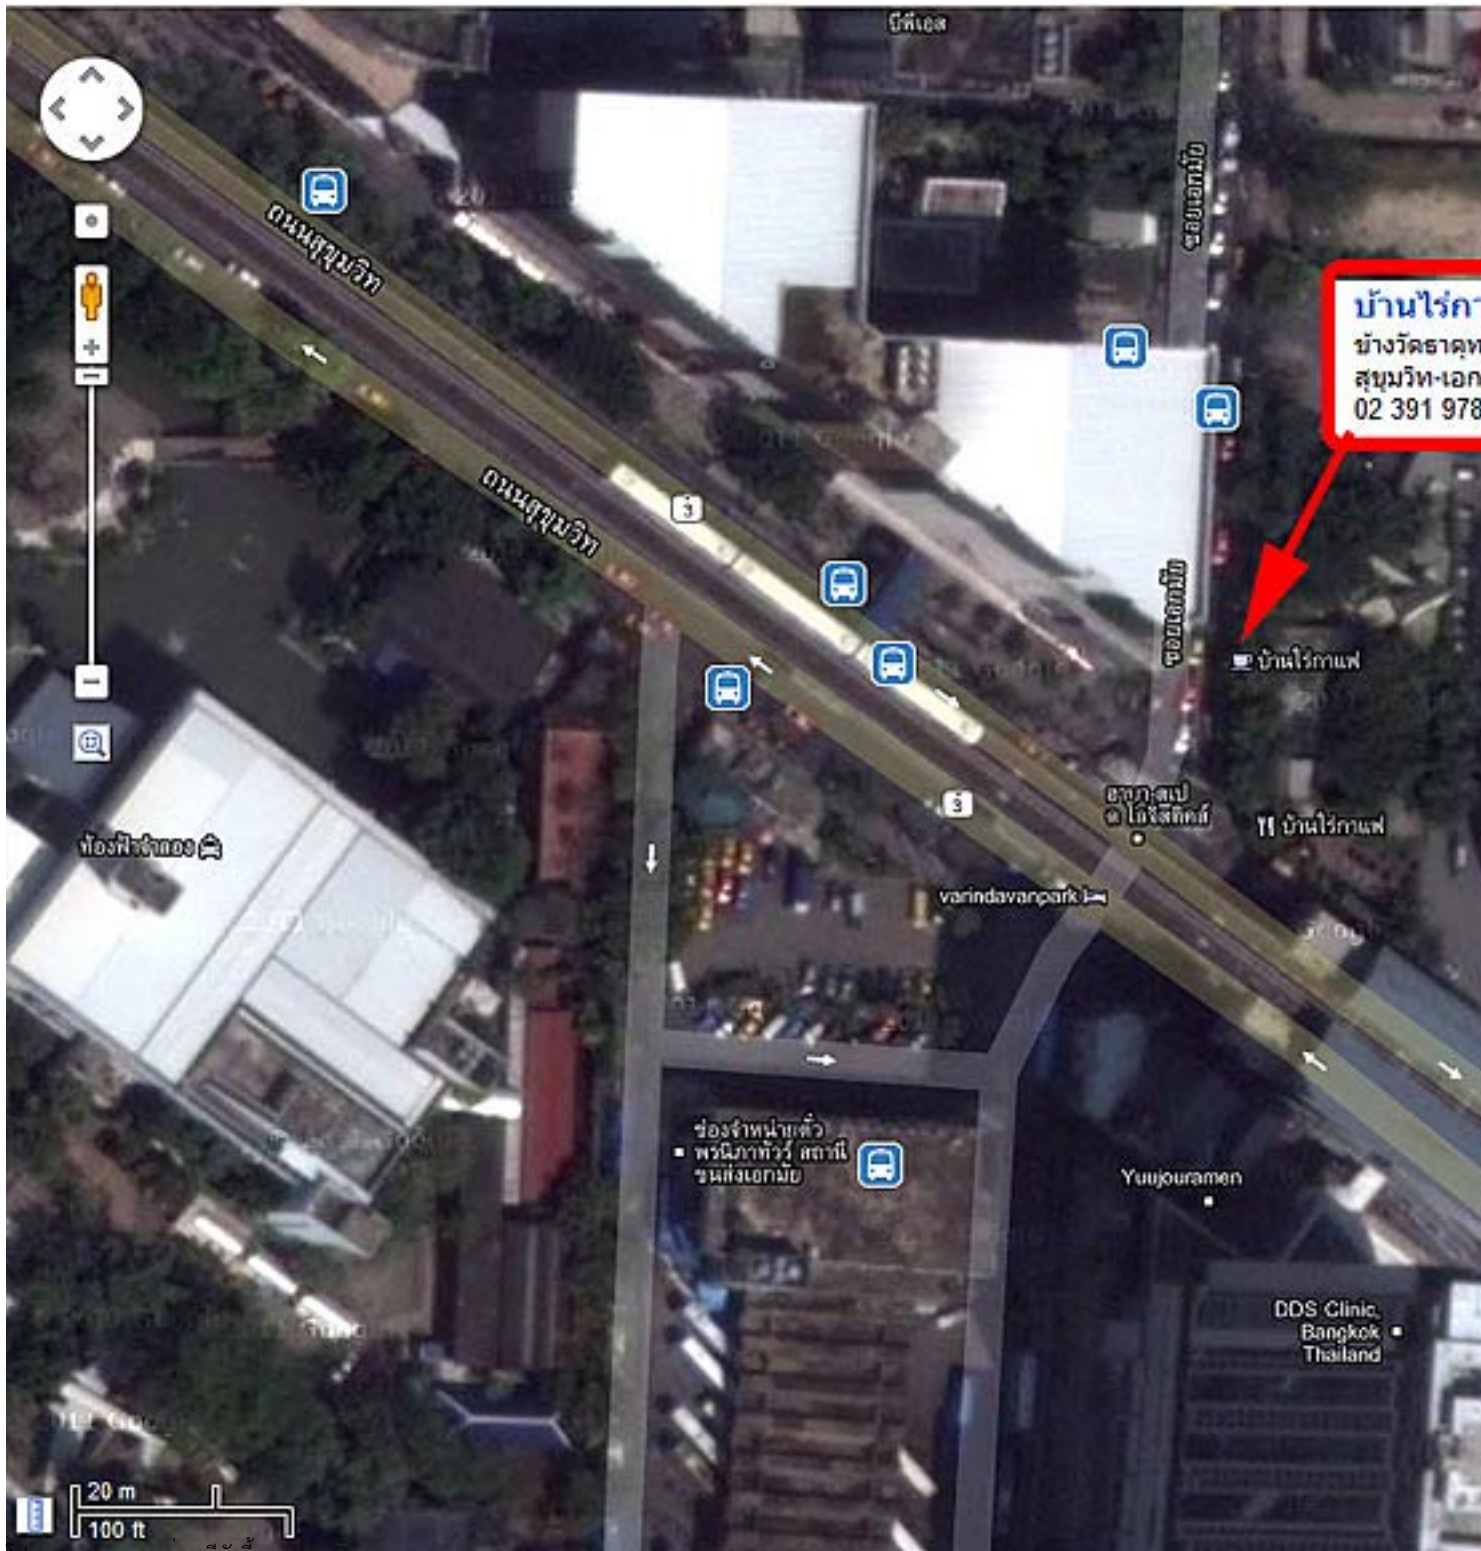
บีทีเอส

ถนนสุขุมวิท

ถนนสุขุมวิท

ซอยเอกมัย

ซอยเอกมัย

บ้านไร่กา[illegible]
ข้างวัดธาตุท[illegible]
สุขุมวิท-เอก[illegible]
02 391 978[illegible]

บ้านไร่กาแฟ

3

3

อาภา สปา
โลจิสติกส์

บ้านไร่กาแฟ

ท้องฟ้าจำลอง

varindavanpark

ช่องจำหน่ายตั๋ว
พรนิภาทัวร์ สถานี
ขนส่งเอกมัย

Yuujouramen

DDS Clinic,
Bangkok
Thailand

20 m
100 ft